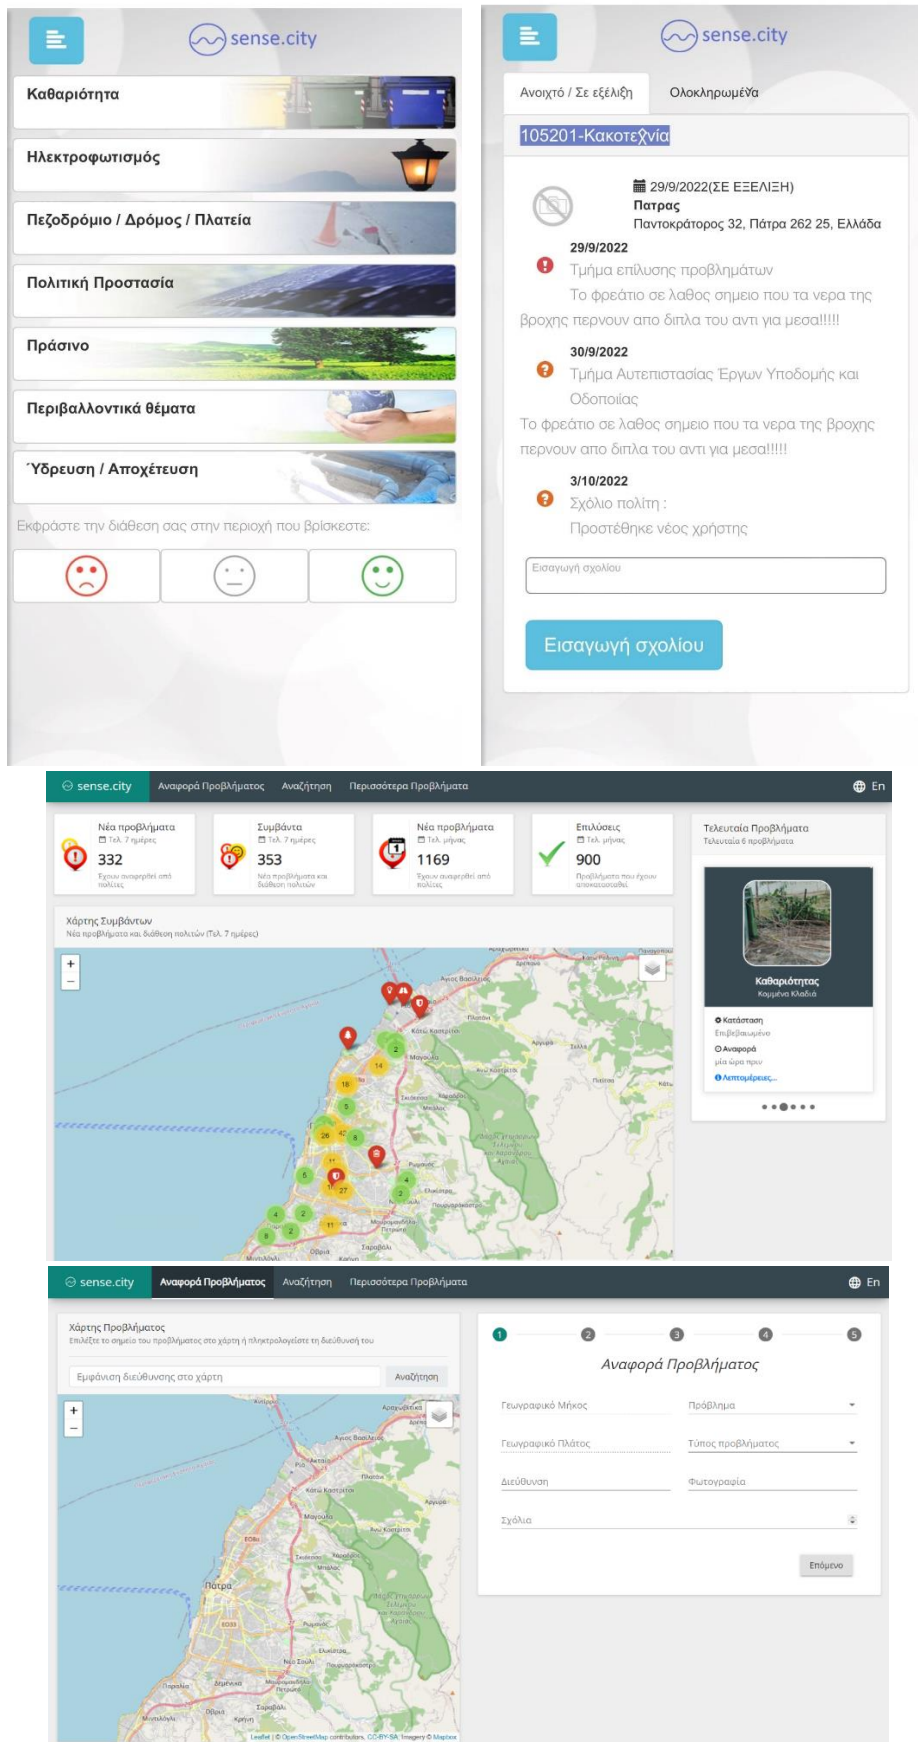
sense.city

Καθαριότητα

Ηλεκτροφωτισμός

Πεζοδρόμιο / Δρόμος / Πλατεία

Πολιτική Προστασία

Πράσινο

Περιβαλλοντικά θέματα

Ύδρευση / Αποχέτευση

Εκφράστε την διάθεση σας στην περιοχή που βρίσκεστε:

sense.city

Ανοιχτό / Σε εξέλιξη

Ολοκληρωμένα

105201-Κακοτεχνία

29/9/2022(ΣΕ ΕΞΕΛΙΞΗ)
Πατρας
Παντοκράτορος 32, Πάτρα 262 25, Ελλάδα

29/9/2022
Τμήμα επίλυσης προβλημάτων
Το φρεάτιο σε λαθος σημειο που τα νερα της βροχης περνουν απο δίπλα του αντι για μεσα!!!!!

30/9/2022
Τμήμα Αυτεπιστασίας Έργων Υποδομής και Οδοποιίας
Το φρεάτιο σε λαθος σημειο που τα νερα της βροχης περνουν απο δίπλα του αντι για μεσα!!!!!

3/10/2022
Σχόλιο πολίτη :
Προστέθηκε νέος χρήστης

Εισαγωγή σχολίου

Εισαγωγή σχολίου

sense.city Αναφορά Προβλήματος Αναζήτηση Περισσότερα Προβλήματα En

Νέα προβλήματα
Τελ. 7 ημέρες
332
Έχουν αναφερθεί από πολίτες

Συμβάντα
Τελ. 7 ημέρες
353
Νέα προβλήματα και διάθεση πολιτών

Νέα προβλήματα
Τελ. μήνας
1169
Έχουν αναφερθεί από πολίτες

Επιλύσεις
Τελ. μήνας
900
Προβλήματα που έχουν αποκατασταθεί

Χάρτης Συμβάντων
Νέα προβλήματα και διάθεση πολιτών (Τελ. 7 ημέρες)

Τελευταία Προβλήματα
Τελευταία 6 προβλήματα

Καθαριότητας
Κομμένα Κλαδιά
Κατάσταση
Επιβεβαιωμένο
Αναφορά
μία ώρα πριν
Λεπτομέρειες...

sense.city Αναφορά Προβλήματος Αναζήτηση Περισσότερα Προβλήματα En

Χάρτης Προβλήματος
Επιλέξτε το σημείο του προβλήματος στο χάρτη ή πληκτρολογείστε τη διεύθυνσή του

Εμφάνιση διεύθυνσης στο χάρτη
Αναζήτηση

Πάτρα

Leaflet | © OpenStreetMap contributors, CC-BY-SA, Imagery © Mapbox

1 2 3 4 5
Αναφορά Προβλήματος

Γεωγραφικό Μήκος
Πρόβλημα
Γεωγραφικό Πλάτος
Τύπος προβλήματος
Διεύθυνση
Φωτογραφία
Σχόλια

Επόμενο